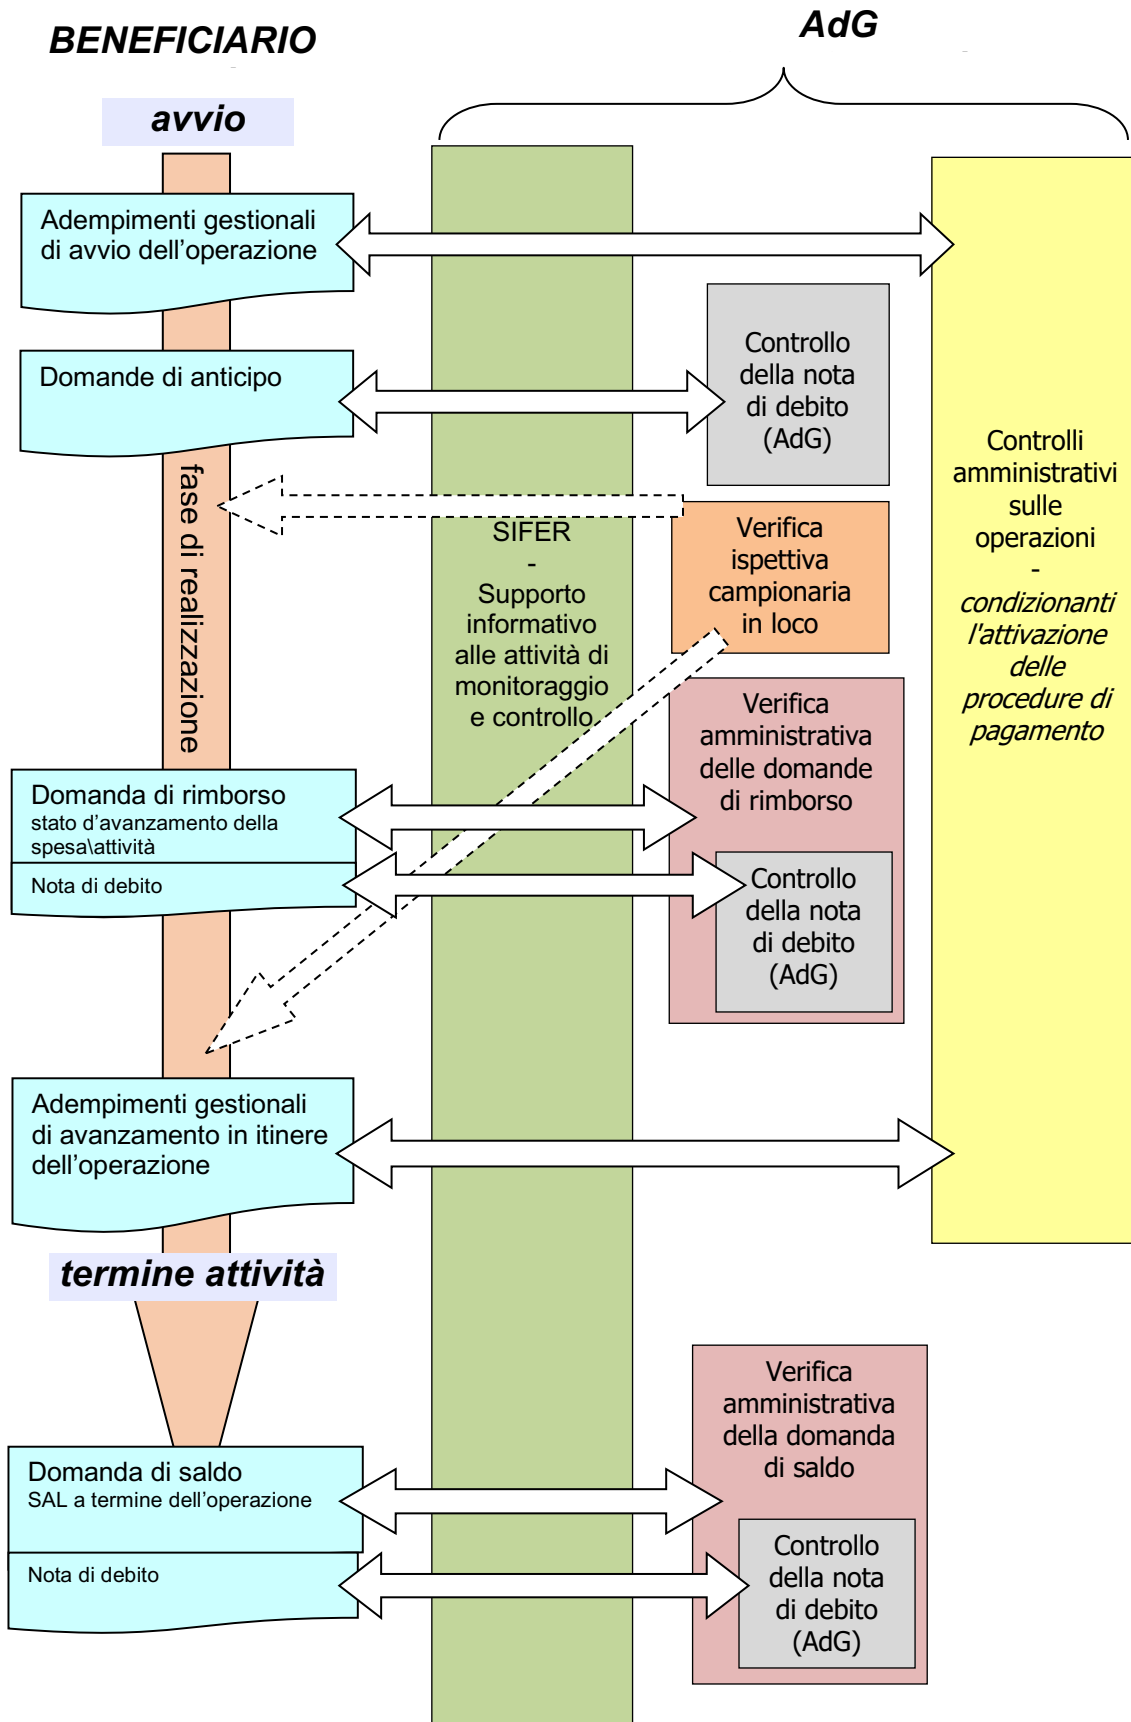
BENEFICIARIO

AdG

avvio

Adempimenti gestionali di avvio dell’operazione

Domande di anticipo

Controllo della nota di debito (AdG)

Controlli amministrativi sulle operazioni - *condizionanti l’attivazione delle procedure di pagamento*

fase di realizzazione

SIFER - Supporto informativo alle attività di monitoraggio e controllo

Verifica ispettiva campionaria in loco

Verifica amministrativa delle domande di rimborso

Domanda di rimborso
stato d’avanzamento della spesa\attività

Nota di debito

Controllo della nota di debito (AdG)

Adempimenti gestionali di avanzamento in itinere dell’operazione

termine attività

Verifica amministrativa della domanda di saldo

Domanda di saldo
SAL a termine dell’operazione

Nota di debito

Controllo della nota di debito (AdG)